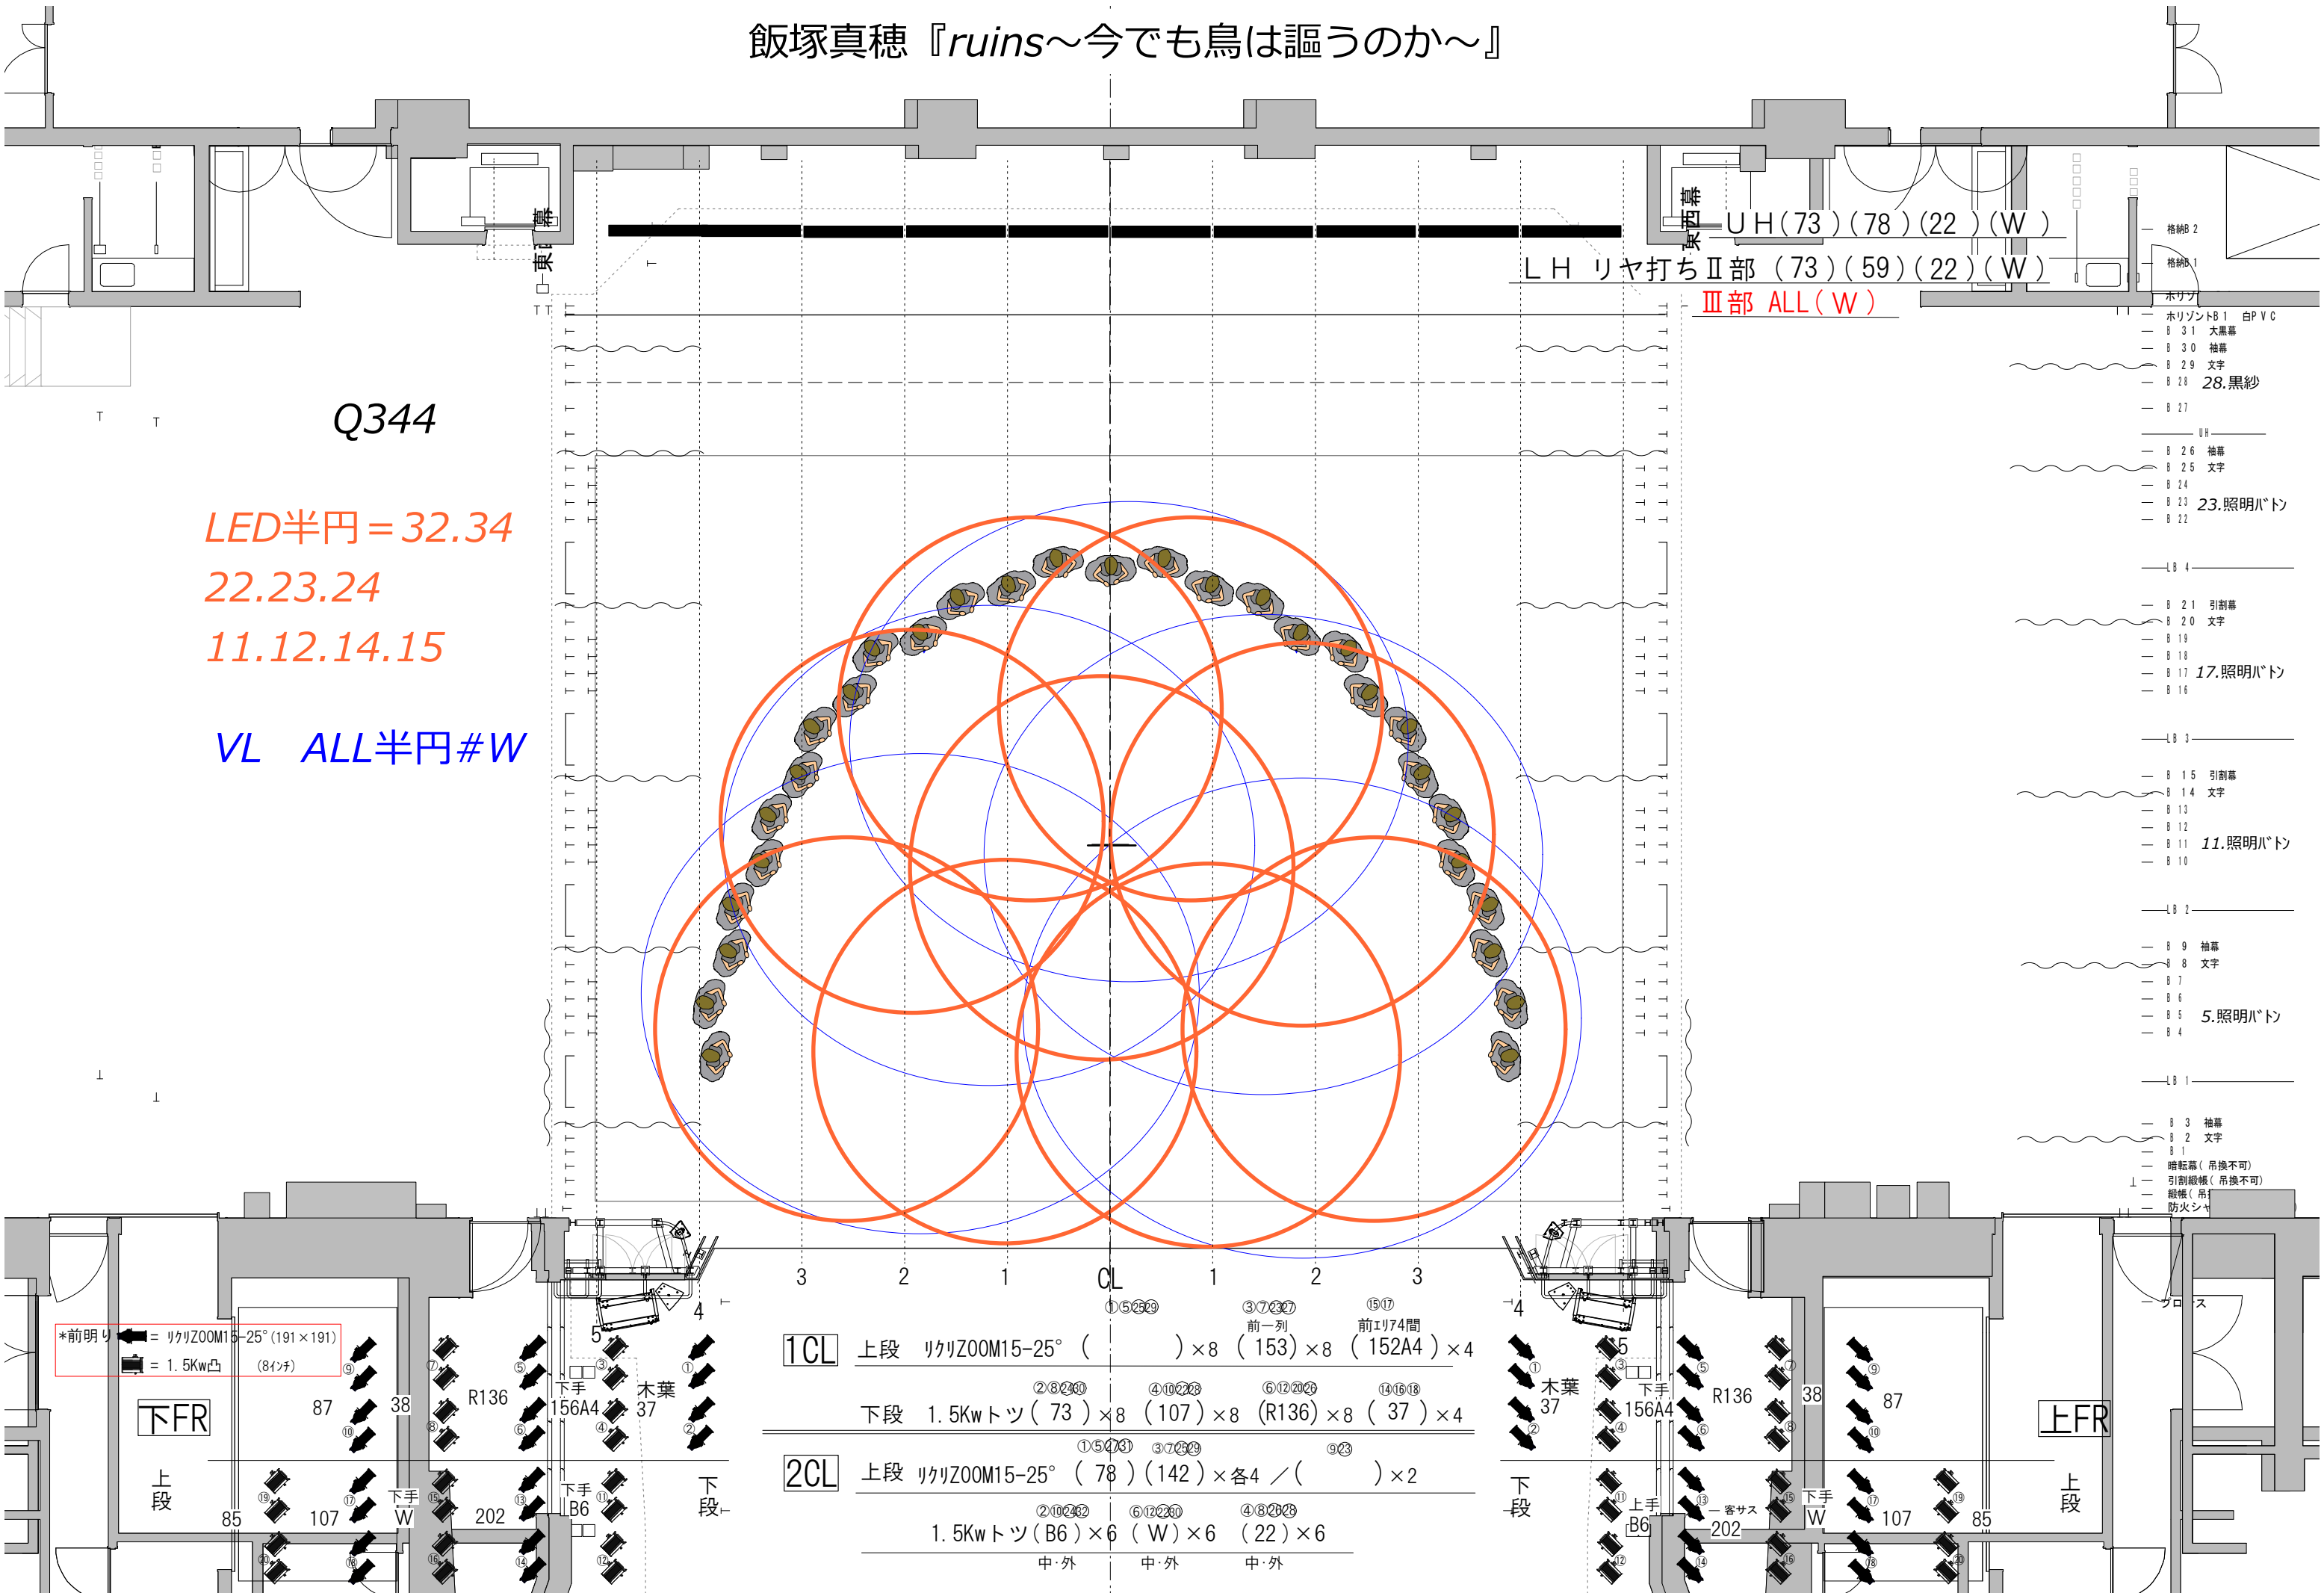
飯塚真穂『ruins～今でも鳥は謳うのか～』

東西幕
ＵＨ（73）（78）（22 ）（Ｗ）
ＬＨ リヤ打ちⅡ部 （73）（59）（22）（Ｗ）
Ⅲ部 ALL（Ｗ）

Q344

LED半円＝32.34
22.23.24
11.12.14.15

VL ALL半円#W

格納B 2
格納B 1
ホリゾント
ホリゾントB 1 白ＰＶＣ
Ｂ 31 大黒幕
Ｂ 30 袖幕
Ｂ 29 文字
Ｂ 28 28.黒紗
Ｂ 27
UH
Ｂ 26 袖幕
Ｂ 25 文字
Ｂ 24
Ｂ 23 23.照明バトン
Ｂ 22
LB 4
Ｂ 21 引割幕
Ｂ 20 文字
Ｂ 19
Ｂ 18
Ｂ 17 17.照明バトン
Ｂ 16
LB 3
Ｂ 15 引割幕
Ｂ 14 文字
Ｂ 13
Ｂ 12
Ｂ 11 11.照明バトン
Ｂ 10
LB 2
Ｂ 9 袖幕
Ｂ 8 文字
Ｂ 7
Ｂ 6
Ｂ 5 5.照明バトン
Ｂ 4
LB 1
Ｂ 3 袖幕
Ｂ 2 文字
Ｂ 1
暗転幕（吊換不可）
引割緞帳（吊換不可）
緞帳（吊
防火シャ
プロセス

3 2 1 CL 1 2 3

*前明り = リクリZOOM15-25°(191×191)
= 1.5Kw凸 (8インチ)

下FR 87 38 R136 下手 156A4 木葉 37 上段 85 107 下手 W 202 下手 B6 下段
上FR 87 38 R136 下手 156A4 木葉 37 上段 85 107 下手 W 202 上手 B6 下段 客サス

①⑤㉕㉙ ③⑦㉓㉗ ⑮⑰
前一列 前エリア4間
1CL 上段 リクリZOOM15-25°（ ）×8 （153）×8 （152A4）×4
②⑧㉔㉚ ④⑩㉒㉘ ⑥⑫⑳㉖ ⑭⑯⑱
下段 1.5Kwトツ（73）×8 （107）×8 （R136）×8 （37）×4
①⑤㉗㉛ ③⑦㉕㉙ ⑨㉓
2CL 上段 リクリZOOM15-25° （78）（142）×各4 ／（ ）×2
②⑩㉔㉜ ⑥⑫㉒㉚ ④⑧㉖㉘
1.5Kwトツ（B6）×6 （W）×6 （22）×6
中・外 中・外 中・外